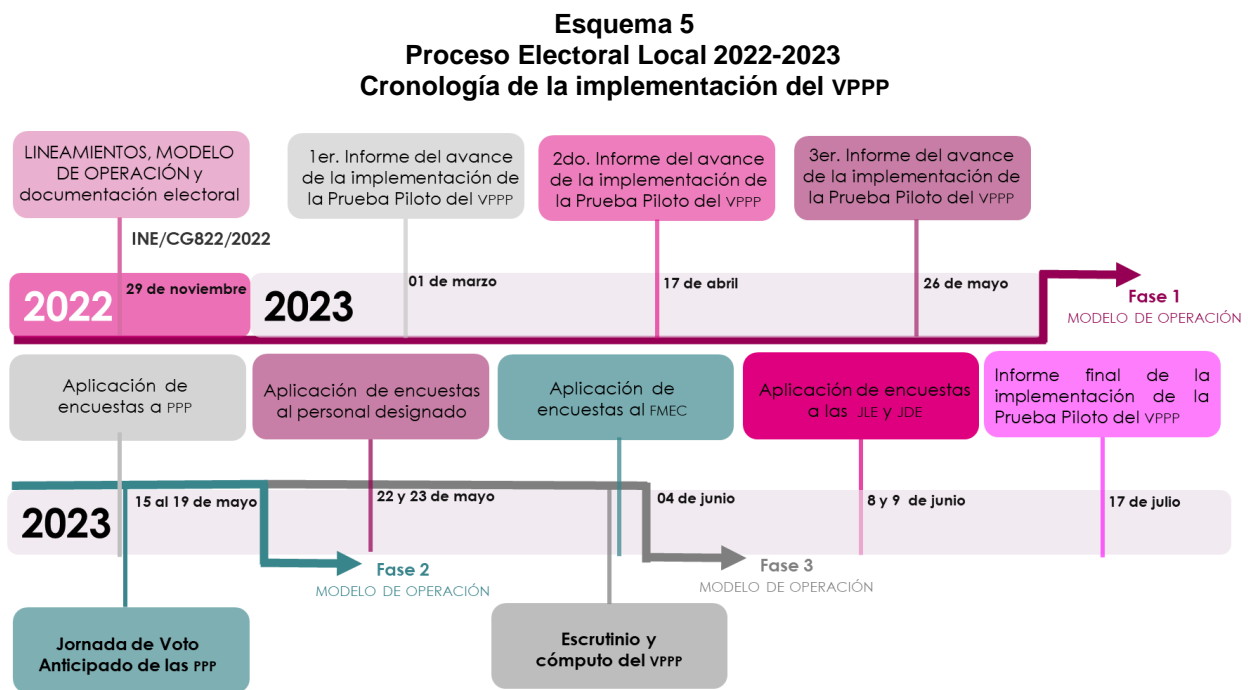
Esquema 5
Proceso Electoral Local 2022-2023
Cronología de la implementación del VPPP

LINEAMIENTOS, MODELO DE OPERACIÓN y documentación electoral

INE/CG822/2022

1er. Informe del avance de la implementación de la Prueba Piloto del VPPP

2do. Informe del avance de la implementación de la Prueba Piloto del VPPP

3er. Informe del avance de la implementación de la Prueba Piloto del VPPP

2022 29 de noviembre

2023 01 de marzo 17 de abril 26 de mayo

Fase 1
MODELO DE OPERACIÓN

Aplicación de encuestas a PPP

Aplicación de encuestas al personal designado

Aplicación de encuestas al FMEC

Aplicación de encuestas a las JLE y JDE

Informe final de la implementación de la Prueba Piloto del VPPP

2023 15 al 19 de mayo 22 y 23 de mayo 04 de junio 8 y 9 de junio 17 de julio

Fase 2
MODELO DE OPERACIÓN

Fase 3
MODELO DE OPERACIÓN

Jornada de Voto Anticipado de las PPP

Escrutinio y cómputo del VPPP